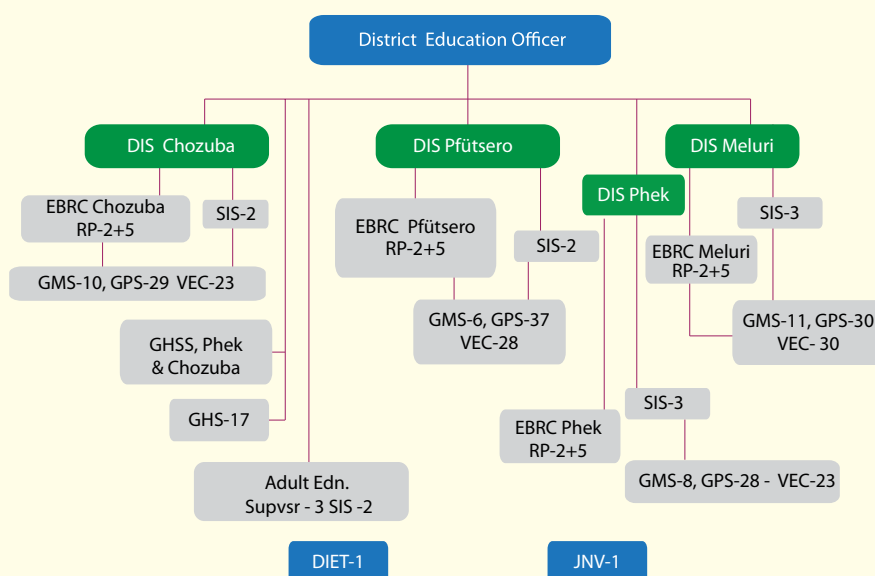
District Education Officer

DIS Chozuba

EBRC Chozuba RP-2+5

SIS-2

GMS-10, GPS-29 VEC-23

GHSS, Phek & Chozuba

GHS-17

Adult Edn. Supvsr - 3 SIS -2

DIS Pfütsero

EBRC Pfütsero RP-2+5

SIS-2

GMS-6, GPS-37 VEC-28

DIS Phek

EBRC Phek RP-2+5

SIS-3

GMS-8, GPS-28 - VEC-23

DIS Meluri

SIS-3

EBRC Meluri RP-2+5

GMS-11, GPS-30 VEC- 30

DIET-1

JNV-1